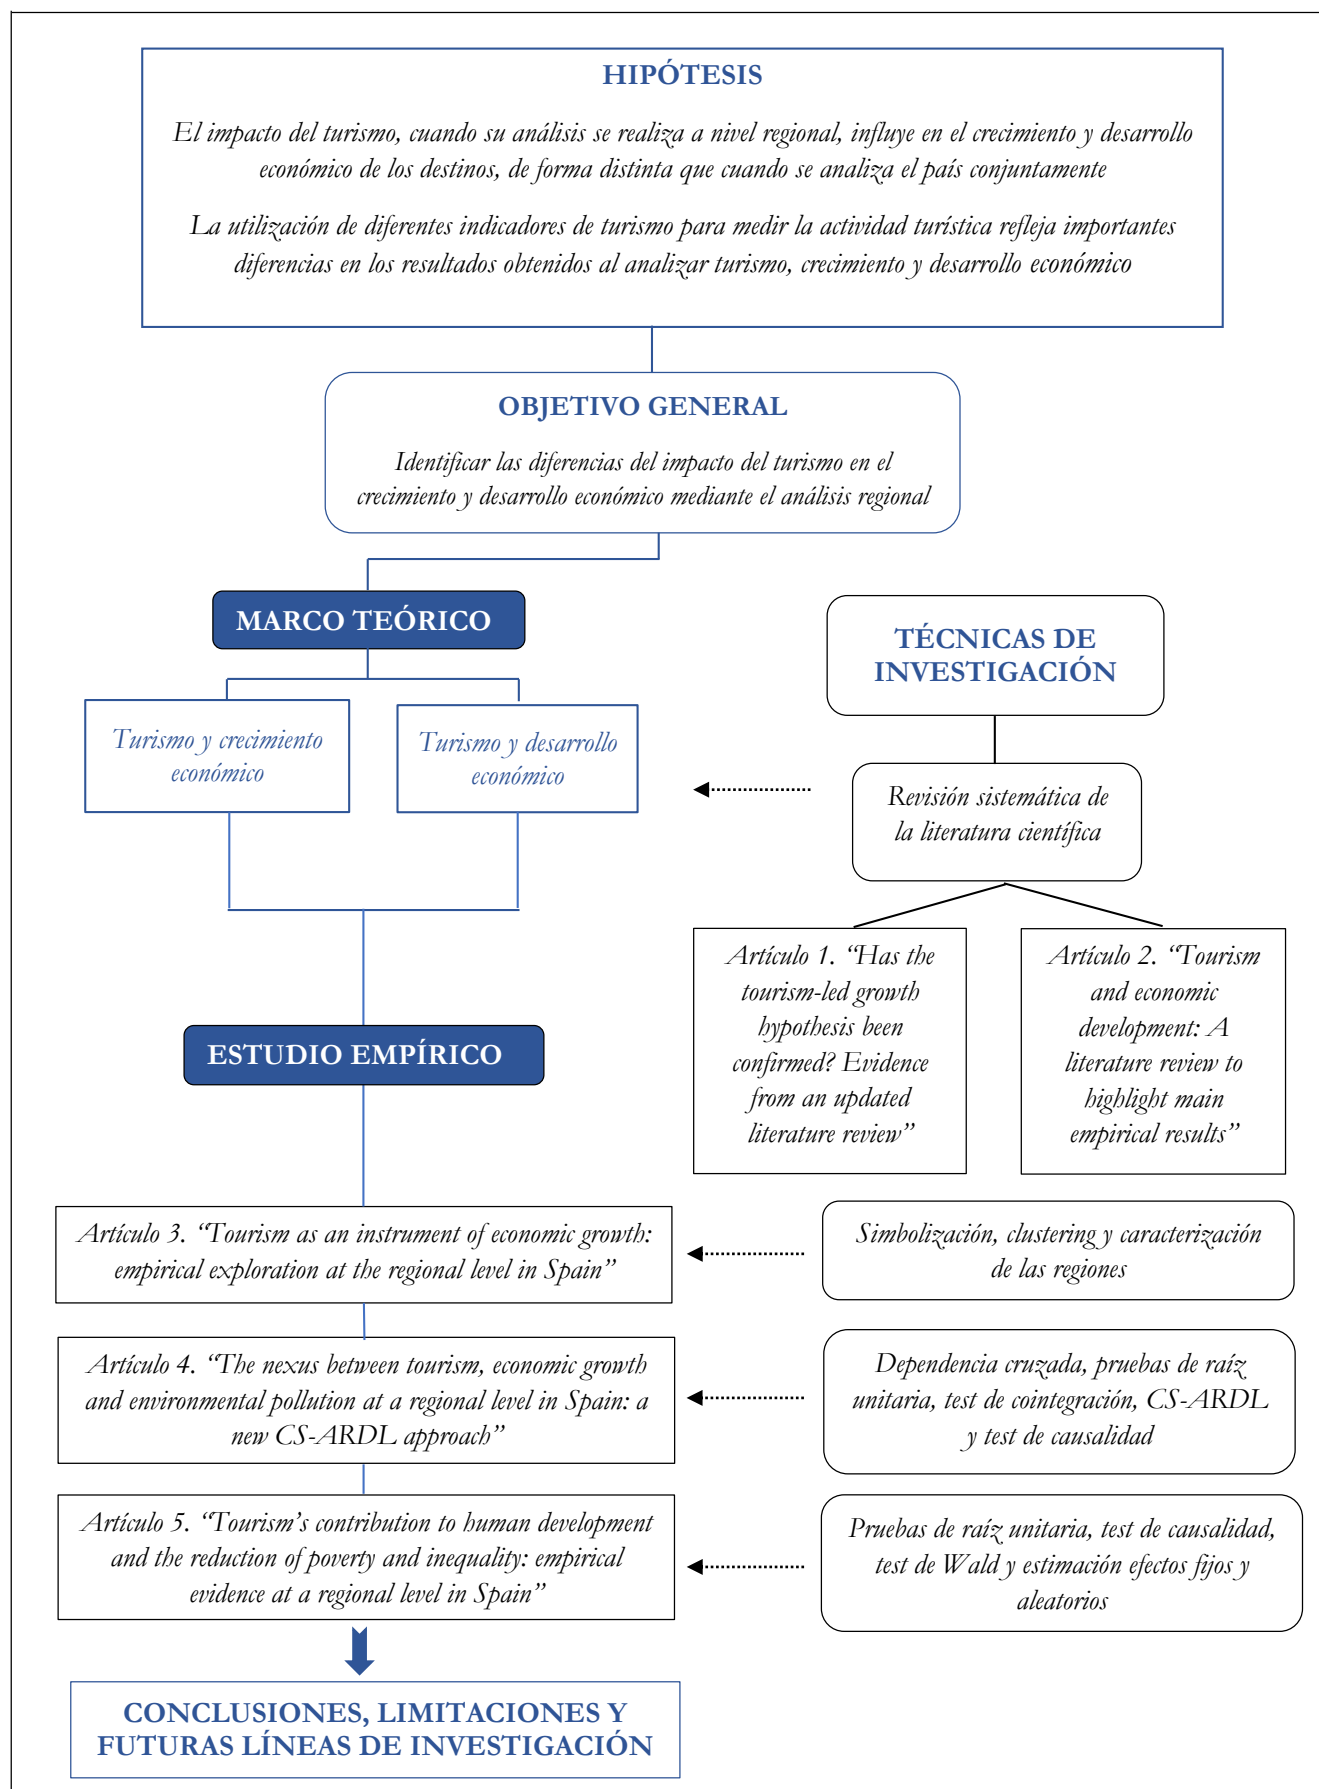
HIPÓTESIS

El impacto del turismo, cuando su análisis se realiza a nivel regional, influye en el crecimiento y desarrollo económico de los destinos, de forma distinta que cuando se analiza el país conjuntamente

La utilización de diferentes indicadores de turismo para medir la actividad turística refleja importantes diferencias en los resultados obtenidos al analizar turismo, crecimiento y desarrollo económico

OBJETIVO GENERAL

Identificar las diferencias del impacto del turismo en el crecimiento y desarrollo económico mediante el análisis regional

MARCO TEÓRICO

Turismo y crecimiento económico

Turismo y desarrollo económico

TÉCNICAS DE INVESTIGACIÓN

Revisión sistemática de la literatura científica

Artículo 1. "Has the tourism-led growth hypothesis been confirmed? Evidence from an updated literature review"

Artículo 2. "Tourism and economic development: A literature review to highlight main empirical results"

ESTUDIO EMPÍRICO

Artículo 3. "Tourism as an instrument of economic growth: empirical exploration at the regional level in Spain"

Simbolización, clustering y caracterización de las regiones

Artículo 4. "The nexus between tourism, economic growth and environmental pollution at a regional level in Spain: a new CS-ARDL approach"

Dependencia cruzada, pruebas de raíz unitaria, test de cointegración, CS-ARDL y test de causalidad

Artículo 5. "Tourism's contribution to human development and the reduction of poverty and inequality: empirical evidence at a regional level in Spain"

Pruebas de raíz unitaria, test de causalidad, test de Wald y estimación efectos fijos y aleatorios

CONCLUSIONES, LIMITACIONES Y FUTURAS LÍNEAS DE INVESTIGACIÓN